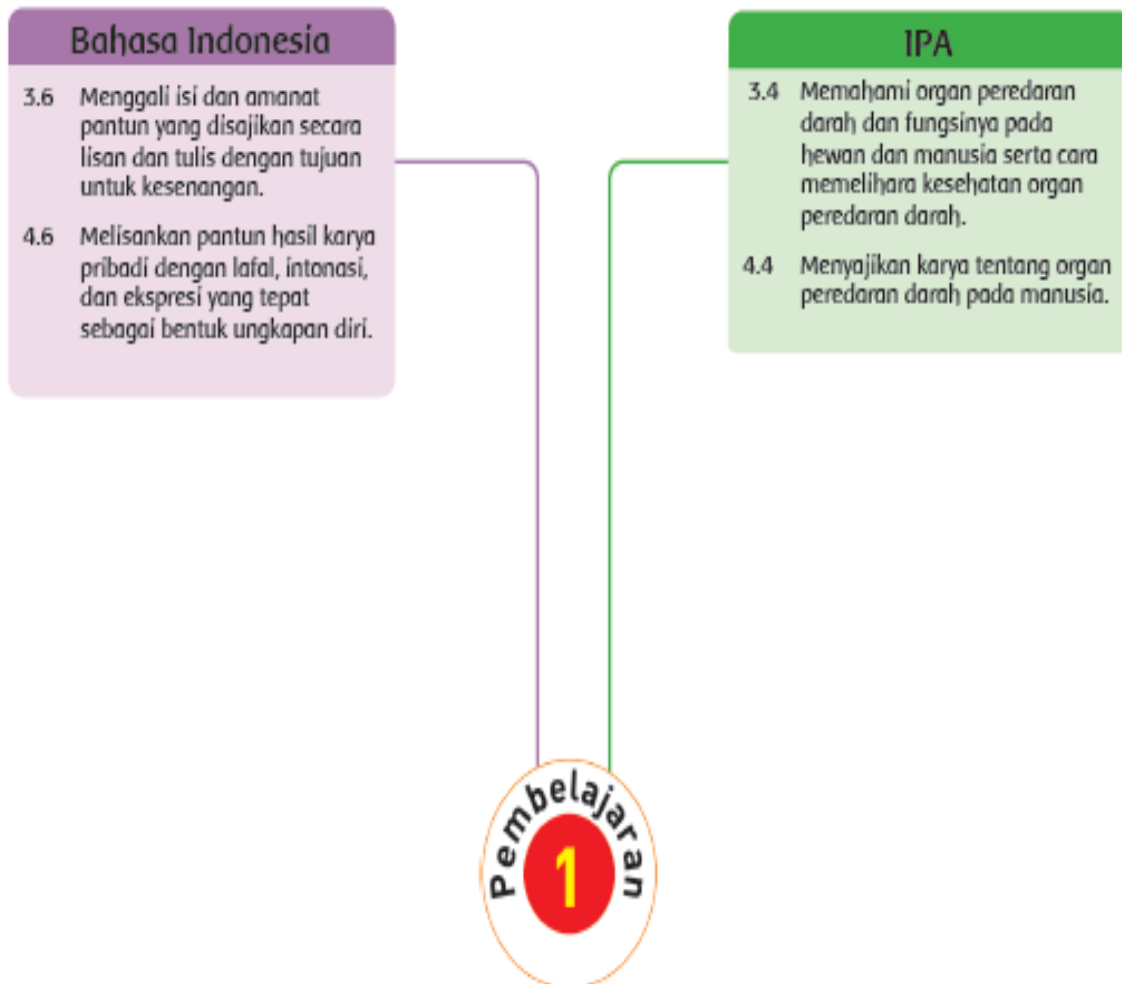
Bahasa Indonesia

3.6 Menggali isi dan amanat pantun yang disajikan secara lisan dan tulis dengan tujuan untuk kesenangan.

4.6 Melisankan pantun hasil karya pribadi dengan lafal, intonasi, dan ekspresi yang tepat sebagai bentuk ungkapan diri.

IPA

3.4 Memahami organ peredaran darah dan fungsinya pada hewan dan manusia serta cara memelihara kesehatan organ peredaran darah.

4.4 Menyajikan karya tentang organ peredaran darah pada manusia.

Pembelajaran 1